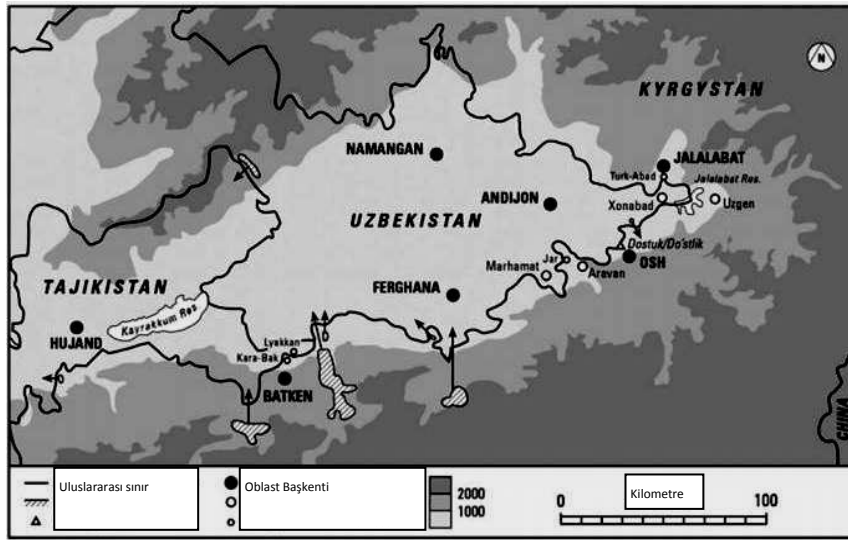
N
KYRGYSTAN
NAMANGAN
JALALABAT
Turk-Abad
Jalalabat Res.
ANDIJON
Xonabad
Uzgen
UZBEKISTAN
Dostuk/Do'stlik
Jar
OSH
Marhamat
Aravan
TAJIKISTAN
FERGHANA
Kayrakkum Res.
HUJAND
Lyakkan
Kara-Bak
BATKEN
CHINA
Uluslararası sınır
Oblast Başkenti
2000
1000
0
Kilometre
100